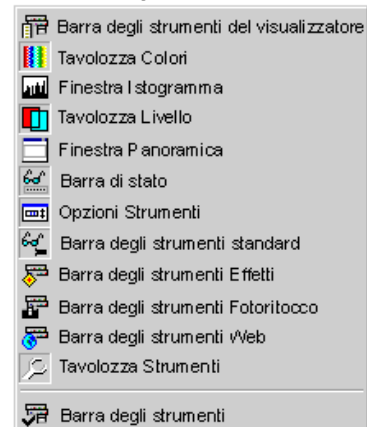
Barra degli strumenti del visualizzatore
Tavolozza Colori
Finestra Istogramma
Tavolozza Livello
Finestra Panoramica
Barra di stato
Opzioni Strumenti
Barra degli strumenti standard
Barra degli strumenti Effetti
Barra degli strumenti Fotoritocco
Barra degli strumenti Web
Tavolozza Strumenti
Barra degli strumenti